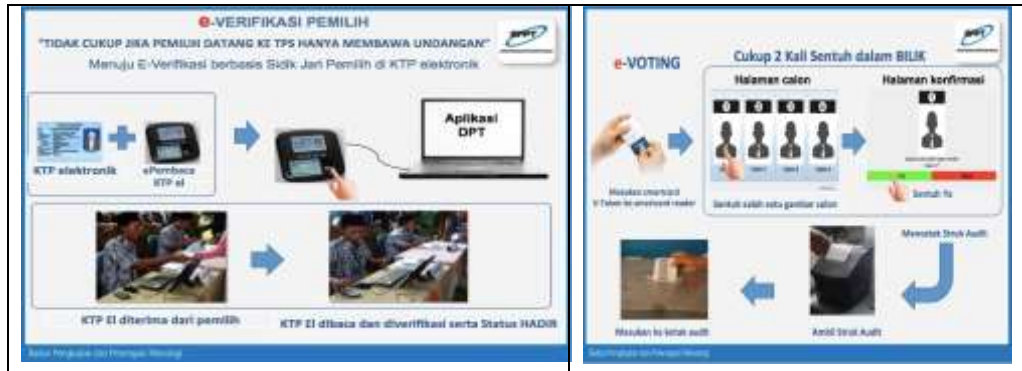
e-VERIFIKASI PEMILIH

"TIDAK CUKUP JIKA PEMILIH DATANG KE TPS HANYA MEMBAWA UNDANGAN"

Menuju E-Verifikasi berbasis Sidik Jari Pemilih di KTP elektronik

KTP elektronik

ePembaca KTP el

Aplikasi DPT

KTP El diterima dari pemilih

KTP El dibaca dan diverifikasi serta Status HADIR

Badan Pengkajian dan Penerapan Teknologi

e-VOTING

Cukup 2 Kali Sentuh dalam BILIK

Halaman calon

Halaman konfirmasi

Masukan smartcard E-Token ke smartcard reader

Sentuh salah satu gambar calon

Sentuh Ya

Mencetak Struk Audit

Masukan ke kotak audit

Ambil Struk Audit

Badan Pengkajian dan Penerapan Teknologi